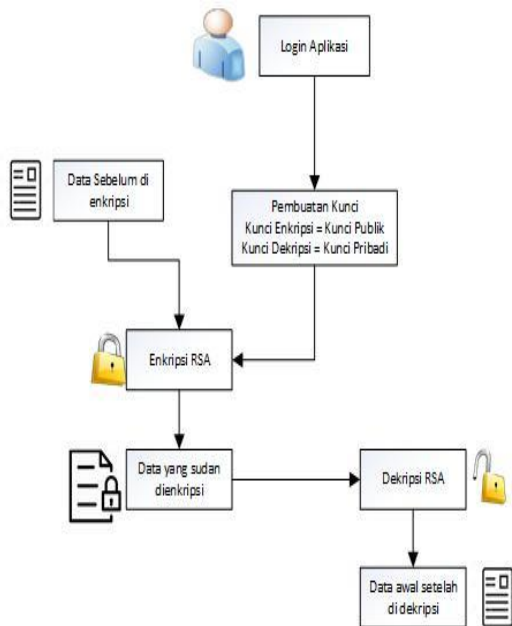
Login Aplikasi

Data Sebelum di enkripsi

Pembuatan Kunci
Kunci Enkripsi = Kunci Publik
Kunci Dekripsi = Kunci Pribadi

Enkripsi RSA

Data yang sudah dienkripsi

Dekripsi RSA

Data awal setelah di dekripsi